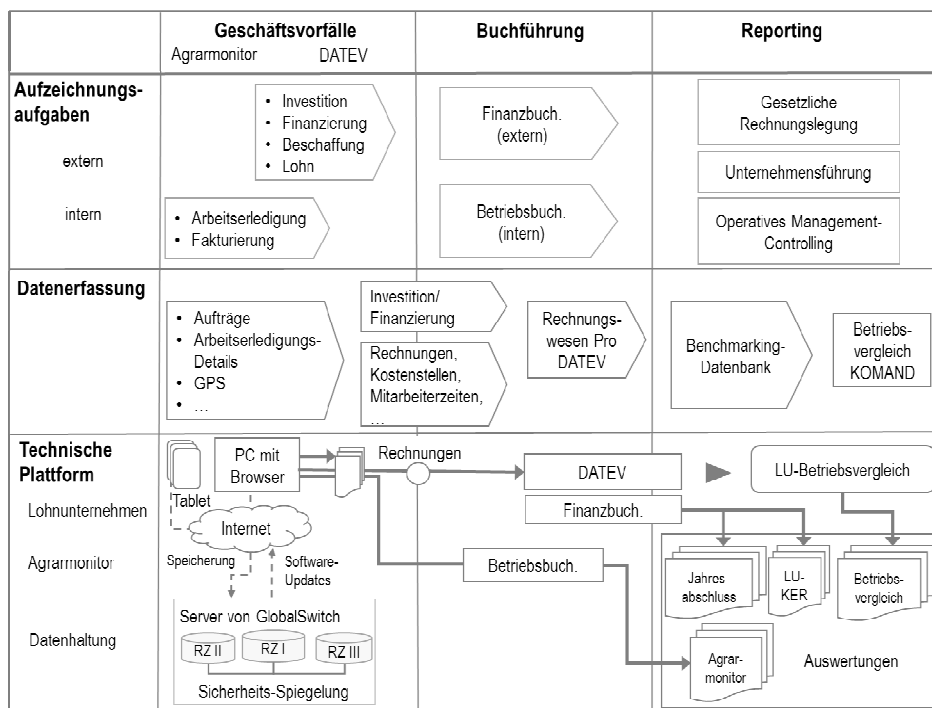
| | Geschäftsvorfälle<br>Agrarmonitor DATEV | Buchführung | Reporting |
|---|---|---|---|
| Aufzeichnungsaufgaben<br>extern<br>intern | • Investition<br>• Finanzierung<br>• Beschaffung<br>• Lohn<br>• Arbeitserledigung<br>• Fakturierung | Finanzbuch. (extern)<br>Betriebsbuch. (intern) | Gesetzliche Rechnungslegung<br>Unternehmensführung<br>Operatives Management-Controlling |
| Datenerfassung | • Aufträge<br>• Arbeitserledigungs-Details<br>• GPS<br>• … | Investition/ Finanzierung<br>Rechnungen, Kostenstellen, Mitarbeiterzeiten, …<br>Rechnungswesen Pro DATEV | Benchmarking-Datenbank<br>Betriebsvergleich KOMAND |
| Technische Plattform<br>Lohnunternehmen<br>Agrarmonitor<br>Datenhaltung | Tablet<br>PC mit Browser<br>Rechnungen<br>Internet<br>Speicherung<br>Software-Updates<br>Server von GlobalSwitch<br>RZ II RZ I RZ III<br>Sicherheits-Spiegelung | DATEV<br>Finanzbuch.<br>Betriebsbuch. | LU-Betriebsvergleich<br>Jahres abschluss<br>LU-KER<br>Betriebsvergleich<br>Agrarmonitor<br>Auswertungen |